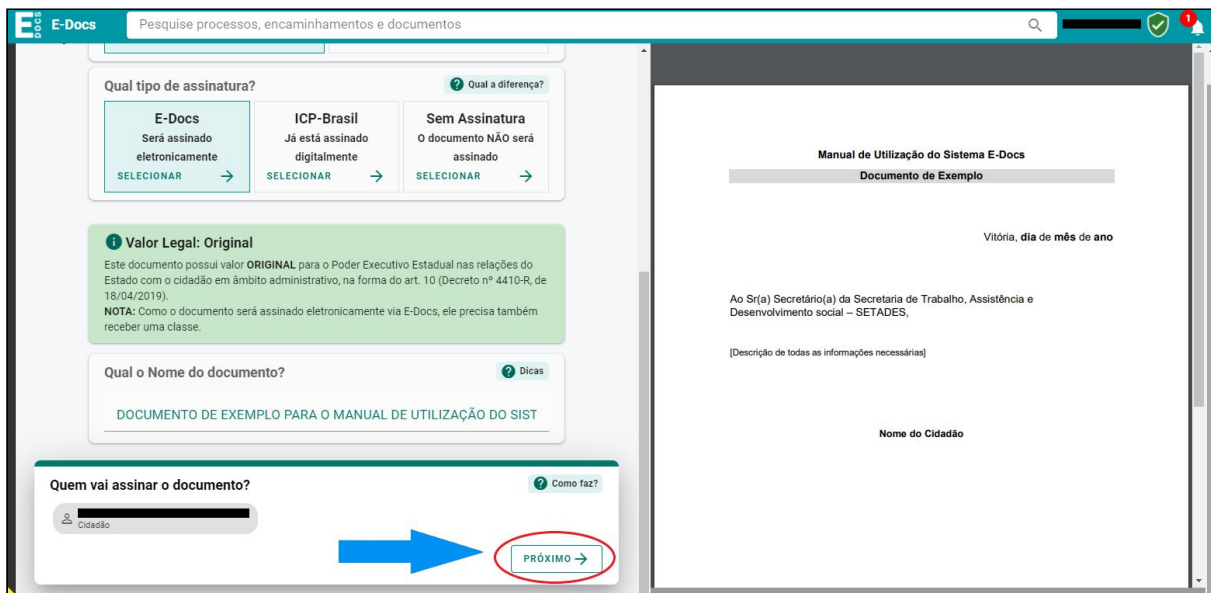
E DOCS E-Docs

Pesquise processos, encaminhamentos e documentos

1

Qual tipo de assinatura?

Qual a diferença?

E-Docs
Será assinado eletronicamente
SELECIONAR →

ICP-Brasil
Já está assinado digitalmente
SELECIONAR →

Sem Assinatura
O documento NÃO será assinado
SELECIONAR →

Valor Legal: Original
Este documento possui valor ORIGINAL para o Poder Executivo Estadual nas relações do Estado com o cidadão em âmbito administrativo, na forma do art. 10 (Decreto nº 4410-R, de 18/04/2019).
NOTA: Como o documento será assinado eletronicamente via E-Docs, ele precisa também receber uma classe.

Qual o Nome do documento?

Dicas

DOCUMENTO DE EXEMPLO PARA O MANUAL DE UTILIZAÇÃO DO SIST

Quem vai assinar o documento?

Como faz?

Cidadão

PRÓXIMO →

Manual de Utilização do Sistema E-Docs
Documento de Exemplo

Vitória, dia de mês de ano

Ao Sr(a) Secretário(a) da Secretaria de Trabalho, Assistência e Desenvolvimento social – SETADES,

[Descrição de todas as informações necessárias]

Nome do Cidadão